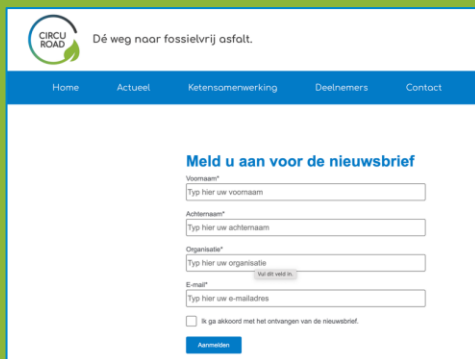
CIRCU ROAD

Dé weg naar fossielvrij asfalt.

Home Actueel Ketensamenwerking Deelnemers Contact

Meld u aan voor de nieuwsbrief

Voornaam*
Typ hier uw voornaam

Achternaam*
Typ hier uw achternaam

Organisatie*
Typ hier uw organisatie

Vul dit veld in.

E-mail*
Typ hier uw e-mailadres

Ik ga akkoord met het ontvangen van de nieuwsbrief.

Aanmelden